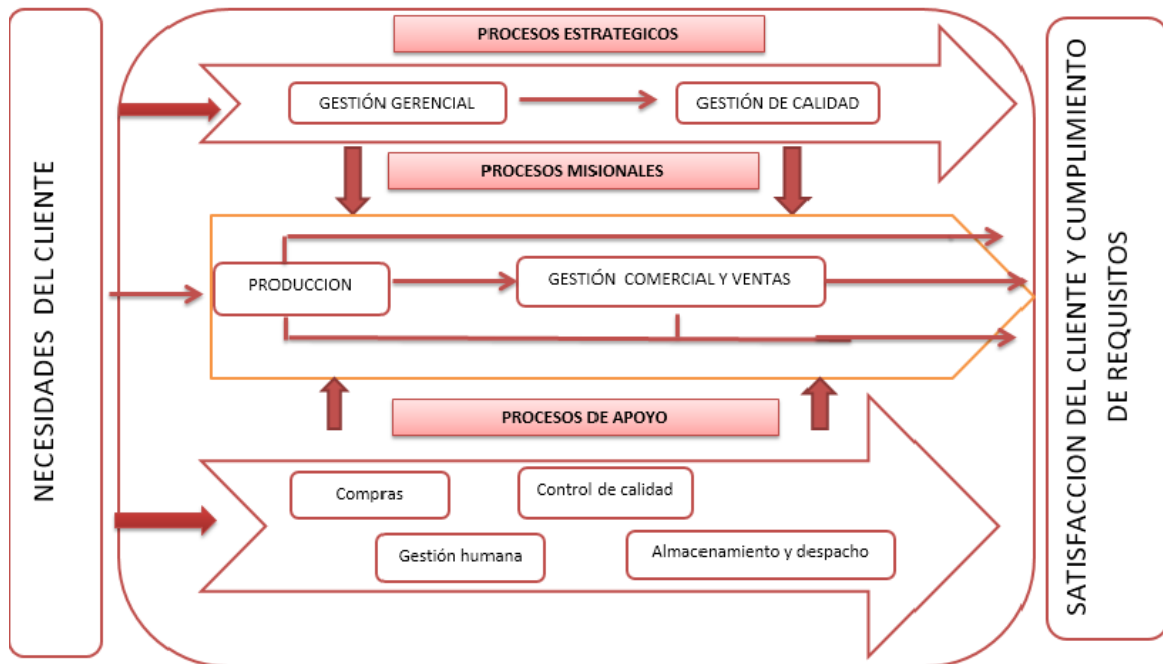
NECESIDADES DEL CLIENTE

PROCESOS ESTRATEGICOS

GESTIÓN GERENCIAL

GESTIÓN DE CALIDAD

PROCESOS MISIONALES

PRODUCCION

GESTIÓN COMERCIAL Y VENTAS

PROCESOS DE APOYO

Compras

Control de calidad

Gestión humana

Almacenamiento y despacho

SATISFACCION DEL CLIENTE Y CUMPLIMIENTO DE REQUISITOS